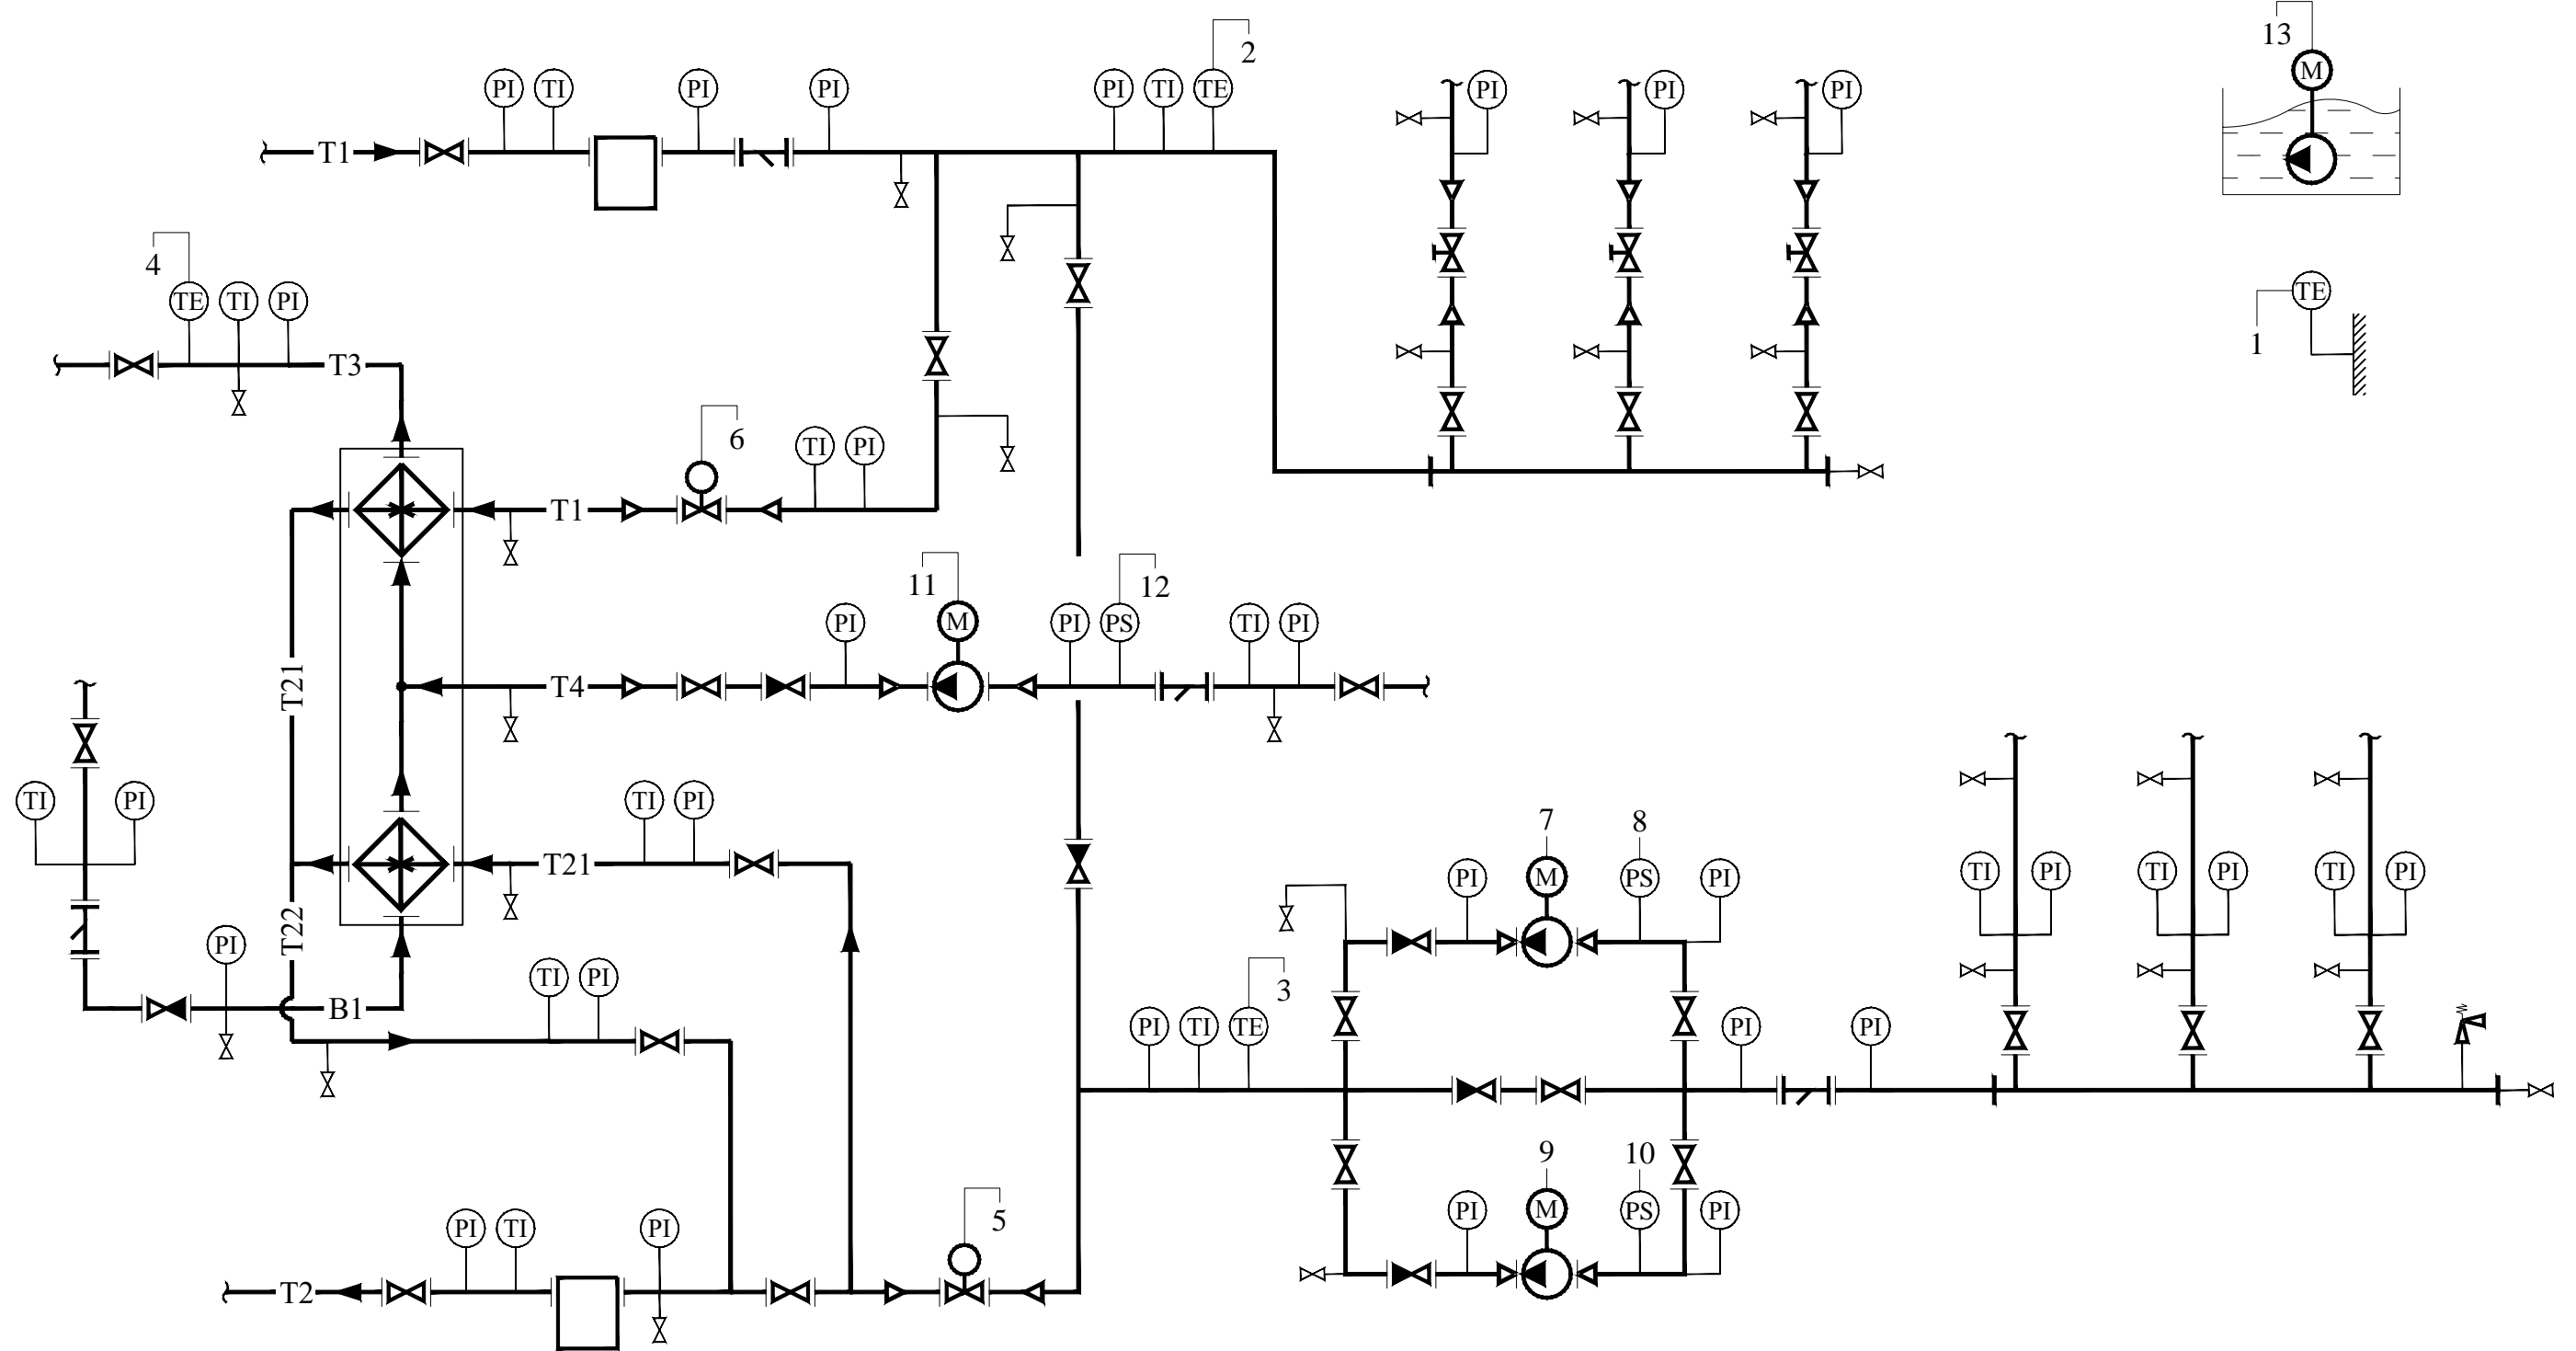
13
M
2
PI TI PI PI PI TI TE
T1
PI PI PI
4
TE TI PI
T3
TE
1
6
TI PI
T1
11
M
12
PI PI PS TI PI
T21
T4
TI PI
TI PI
T21
7
M
8
PS
PI PI
TI PI TI PI TI PI
PI
T22
B1
TI PI
3
PI TI TE
PI PI
9
M
10
PS
PI PI
5
PI TI PI
T2